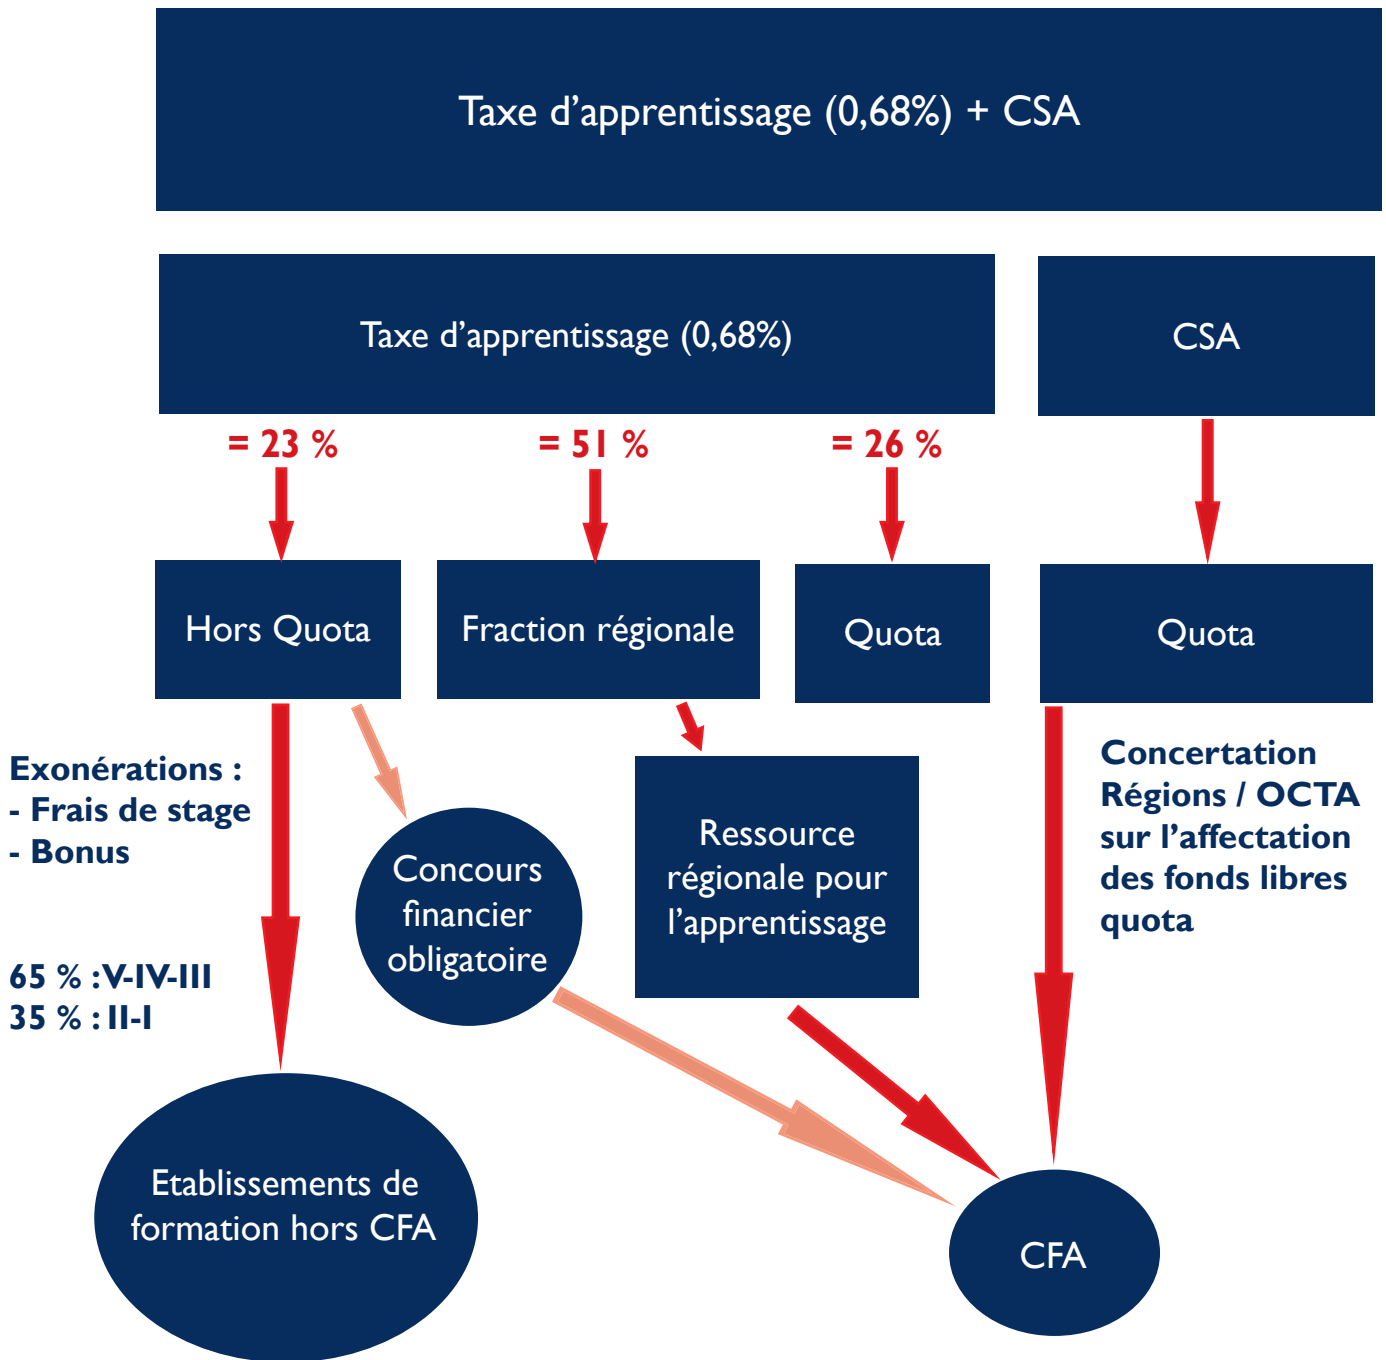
Taxe d’apprentissage (0,68%) + CSA

Taxe d’apprentissage (0,68%)

CSA

= 23 %

= 51 %

= 26 %

Hors Quota

Fraction régionale

Quota

Quota

Exonérations :
- Frais de stage
- Bonus

65 % : V-IV-III
35 % : II-I

Concours financier obligatoire

Ressource régionale pour l’apprentissage

Concertation Régions / OCTA sur l’affectation des fonds libres quota

Etablissements de formation hors CFA

CFA